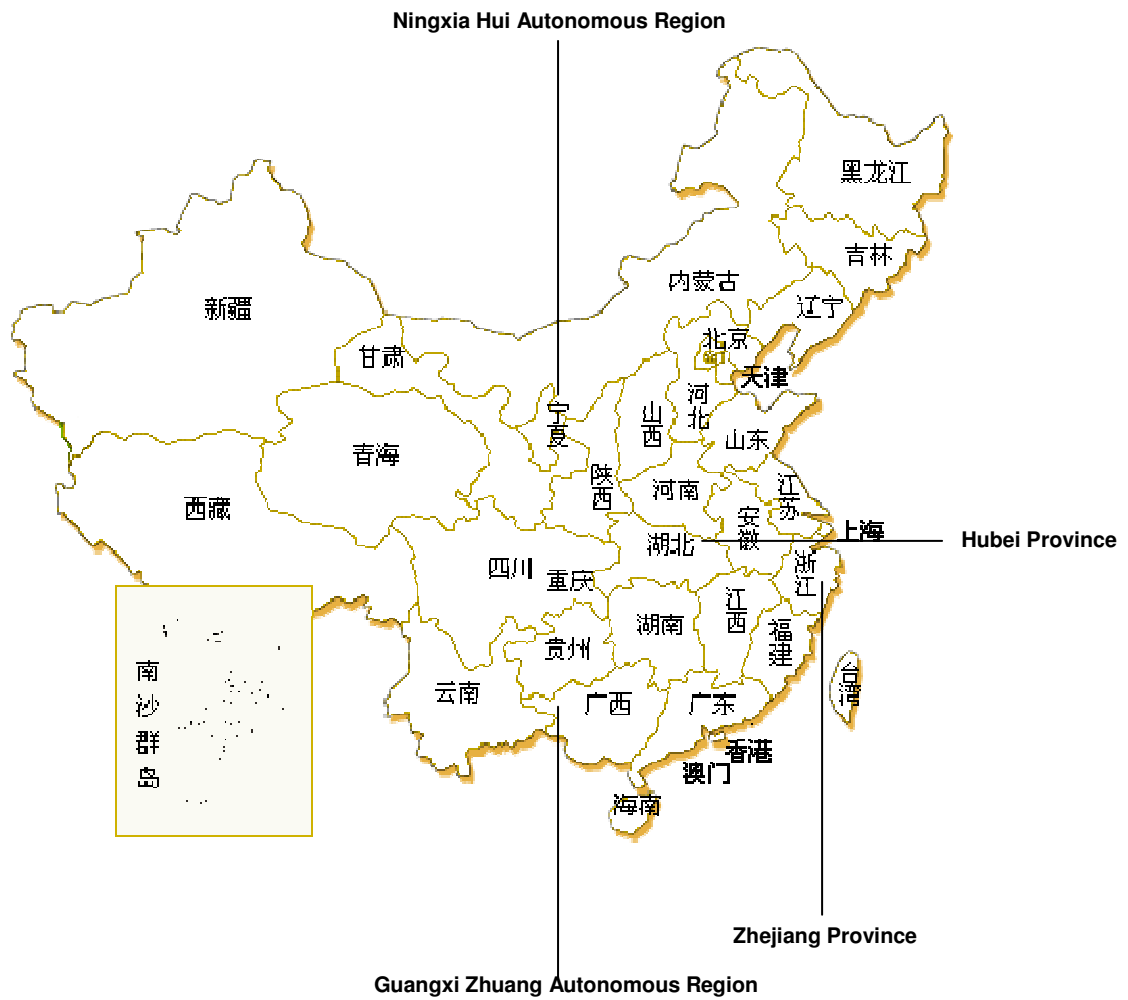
Ningxia Hui Autonomous Region

黑龙江
吉林
内蒙古
辽宁
新疆
北京
甘肃
天津
宁夏
河北
山西
山东
青海
陕西
河南
江苏
西藏
安徽
上海
Hubei Province
湖北
四川
重庆
浙江
湖南
江西
福建
贵州
南沙群岛
台湾
云南
广西
广东
香港
澳门
海南
Zhejiang Province
Guangxi Zhuang Autonomous Region